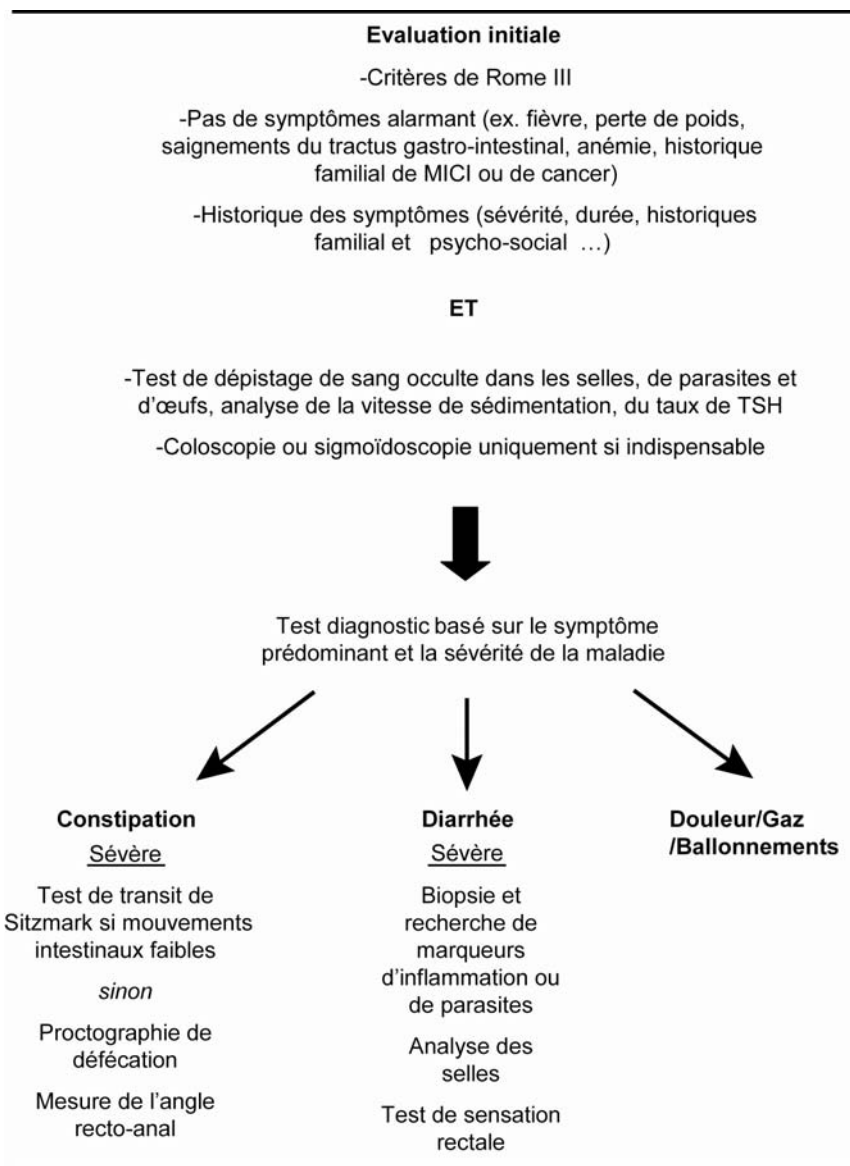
**Evaluation initiale**

-Critères de Rome III

-Pas de symptômes alarmant (ex. fièvre, perte de poids, saignements du tractus gastro-intestinal, anémie, historique familial de MICI ou de cancer)

-Historique des symptômes (sévérité, durée, historiques familial et psycho-social …)

**ET**

-Test de dépistage de sang occulte dans les selles, de parasites et d'œufs, analyse de la vitesse de sédimentation, du taux de TSH

-Coloscopie ou sigmoïdoscopie uniquement si indispensable

Test diagnostic basé sur le symptôme prédominant et la sévérité de la maladie

**Constipation**

Sévère

Test de transit de Sitzmark si mouvements intestinaux faibles

*sinon*

Proctographie de défécation

Mesure de l'angle recto-anal

**Diarrhée**

Sévère

Biopsie et recherche de marqueurs d'inflammation ou de parasites

Analyse des selles

Test de sensation rectale

**Douleur/Gaz /Ballonnements**